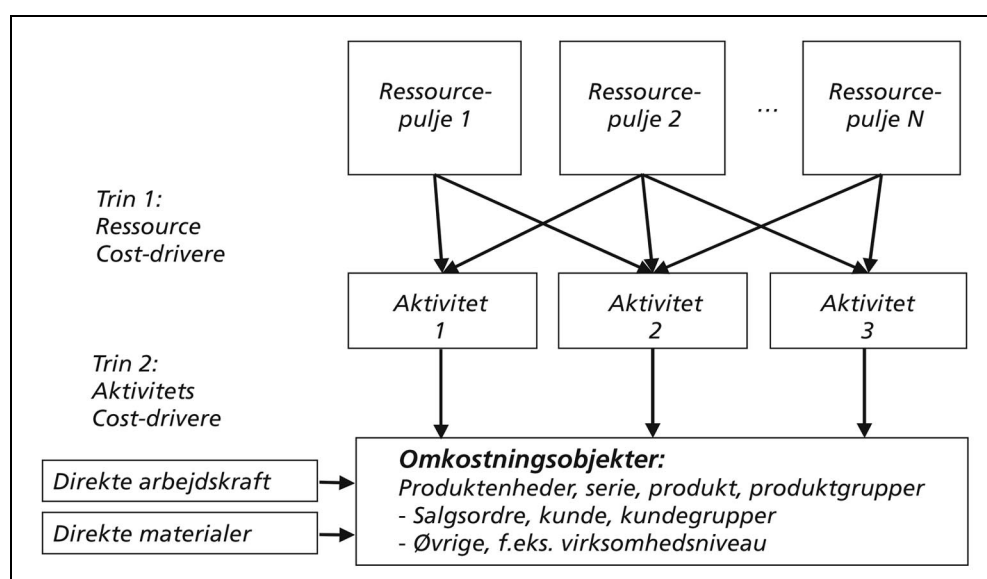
Ressourcepulje 1

Ressourcepulje 2

...

Ressourcepulje N

Trin 1:
Ressource
Cost-drivere

Aktivitet 1

Aktivitet 2

Aktivitet 3

Trin 2:
Aktivitets
Cost-drivere

Direkte arbejdskraft

Direkte materialer

**Omkostningsobjekter:**
Produktenheder, serie, produkt, produktgrupper
- Salgsordre, kunde, kundegrupper
- Øvrige, f.eks. virksomhedsniveau